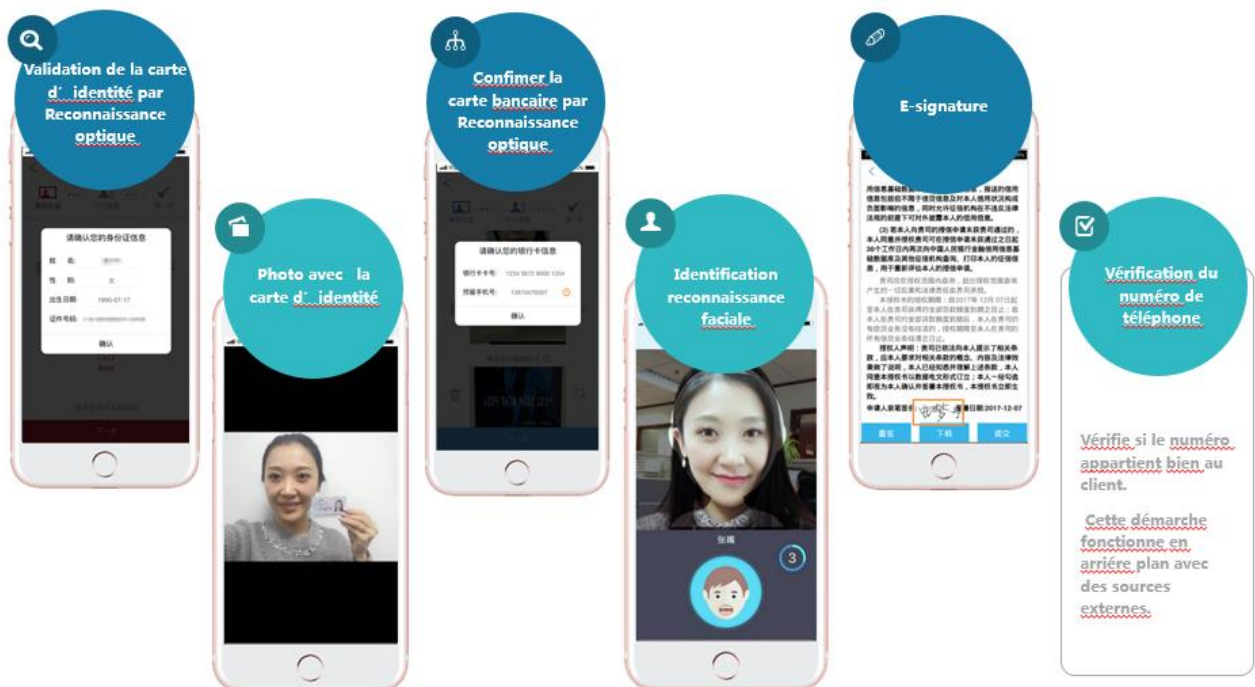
Validation de la carte d'identité par Reconnaissance optique

请确认您的身份证信息

姓名:

性别: 女

出生日期: 1990-07-17

证件号码:

确认

Photo avec la carte d'identité

Confimer la carte bancaire par Reconnaissance optique

请确认您的银行卡信息

银行卡卡号: 1234 5678 9000 1234

预留手机号: 13810476097

确认

Identification reconnaissance faciale

张娟

3

E-signature

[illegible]

申请人亲笔签名: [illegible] 签署日期:2017-12-07

下载

提交

Vérification du numéro de téléphone

Vérifie si le numéro appartient bien au client.

Cette démarche fonctionne en arrière plan avec des sources externes.